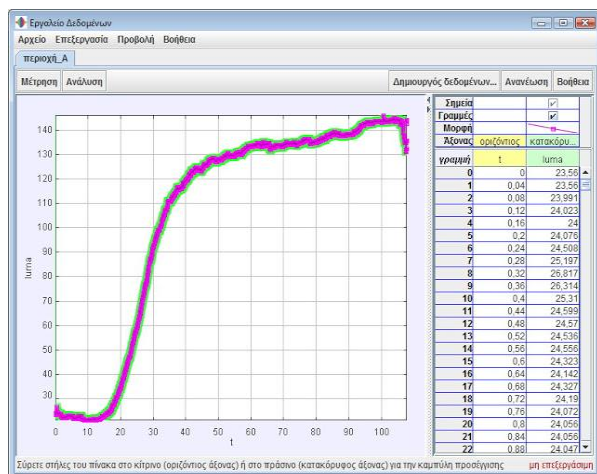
Εργαλείο Δεδομένων

Αρχείο Επεξεργασία Προβολή Βοήθεια

περιοχή_Α

Μέτρηση Ανάλυση

Δημιουργός δεδομένων... Ανανέωση Βοήθεια

140
130
120
110
100
90
80
70
60
50
40
30

luma

0 10 20 30 40 50 60 70 80 90 100
t

| Σημεία | | ✓ |
|---|---|---|
| Γραμμές | | ✓ |
| Μορφή | | |
| Άξονας | οριζόντιος | κατακόρυ... |

| γραμμή | t | luma |
|---|---|---|
| 0 | 0 | 23,56 |
| 1 | 0,04 | 23,56 |
| 2 | 0,08 | 23,991 |
| 3 | 0,12 | 24,023 |
| 4 | 0,16 | 24 |
| 5 | 0,2 | 24,076 |
| 6 | 0,24 | 24,508 |
| 7 | 0,28 | 25,197 |
| 8 | 0,32 | 26,817 |
| 9 | 0,36 | 26,314 |
| 10 | 0,4 | 25,31 |
| 11 | 0,44 | 24,599 |
| 12 | 0,48 | 24,57 |
| 13 | 0,52 | 24,536 |
| 14 | 0,56 | 24,556 |
| 15 | 0,6 | 24,323 |
| 16 | 0,64 | 24,142 |
| 17 | 0,68 | 24,327 |
| 18 | 0,72 | 24,19 |
| 19 | 0,76 | 24,072 |
| 20 | 0,8 | 24,056 |
| 21 | 0,84 | 24,056 |
| 22 | 0,88 | 24,047 |

Σύρετε στήλες του πίνακα στο κίτρινο (οριζόντιος άξονας) ή στο πράσινο (κατακόρυφος άξονας) για την καμπύλη προσέγγισης

μη επεξεργασμ